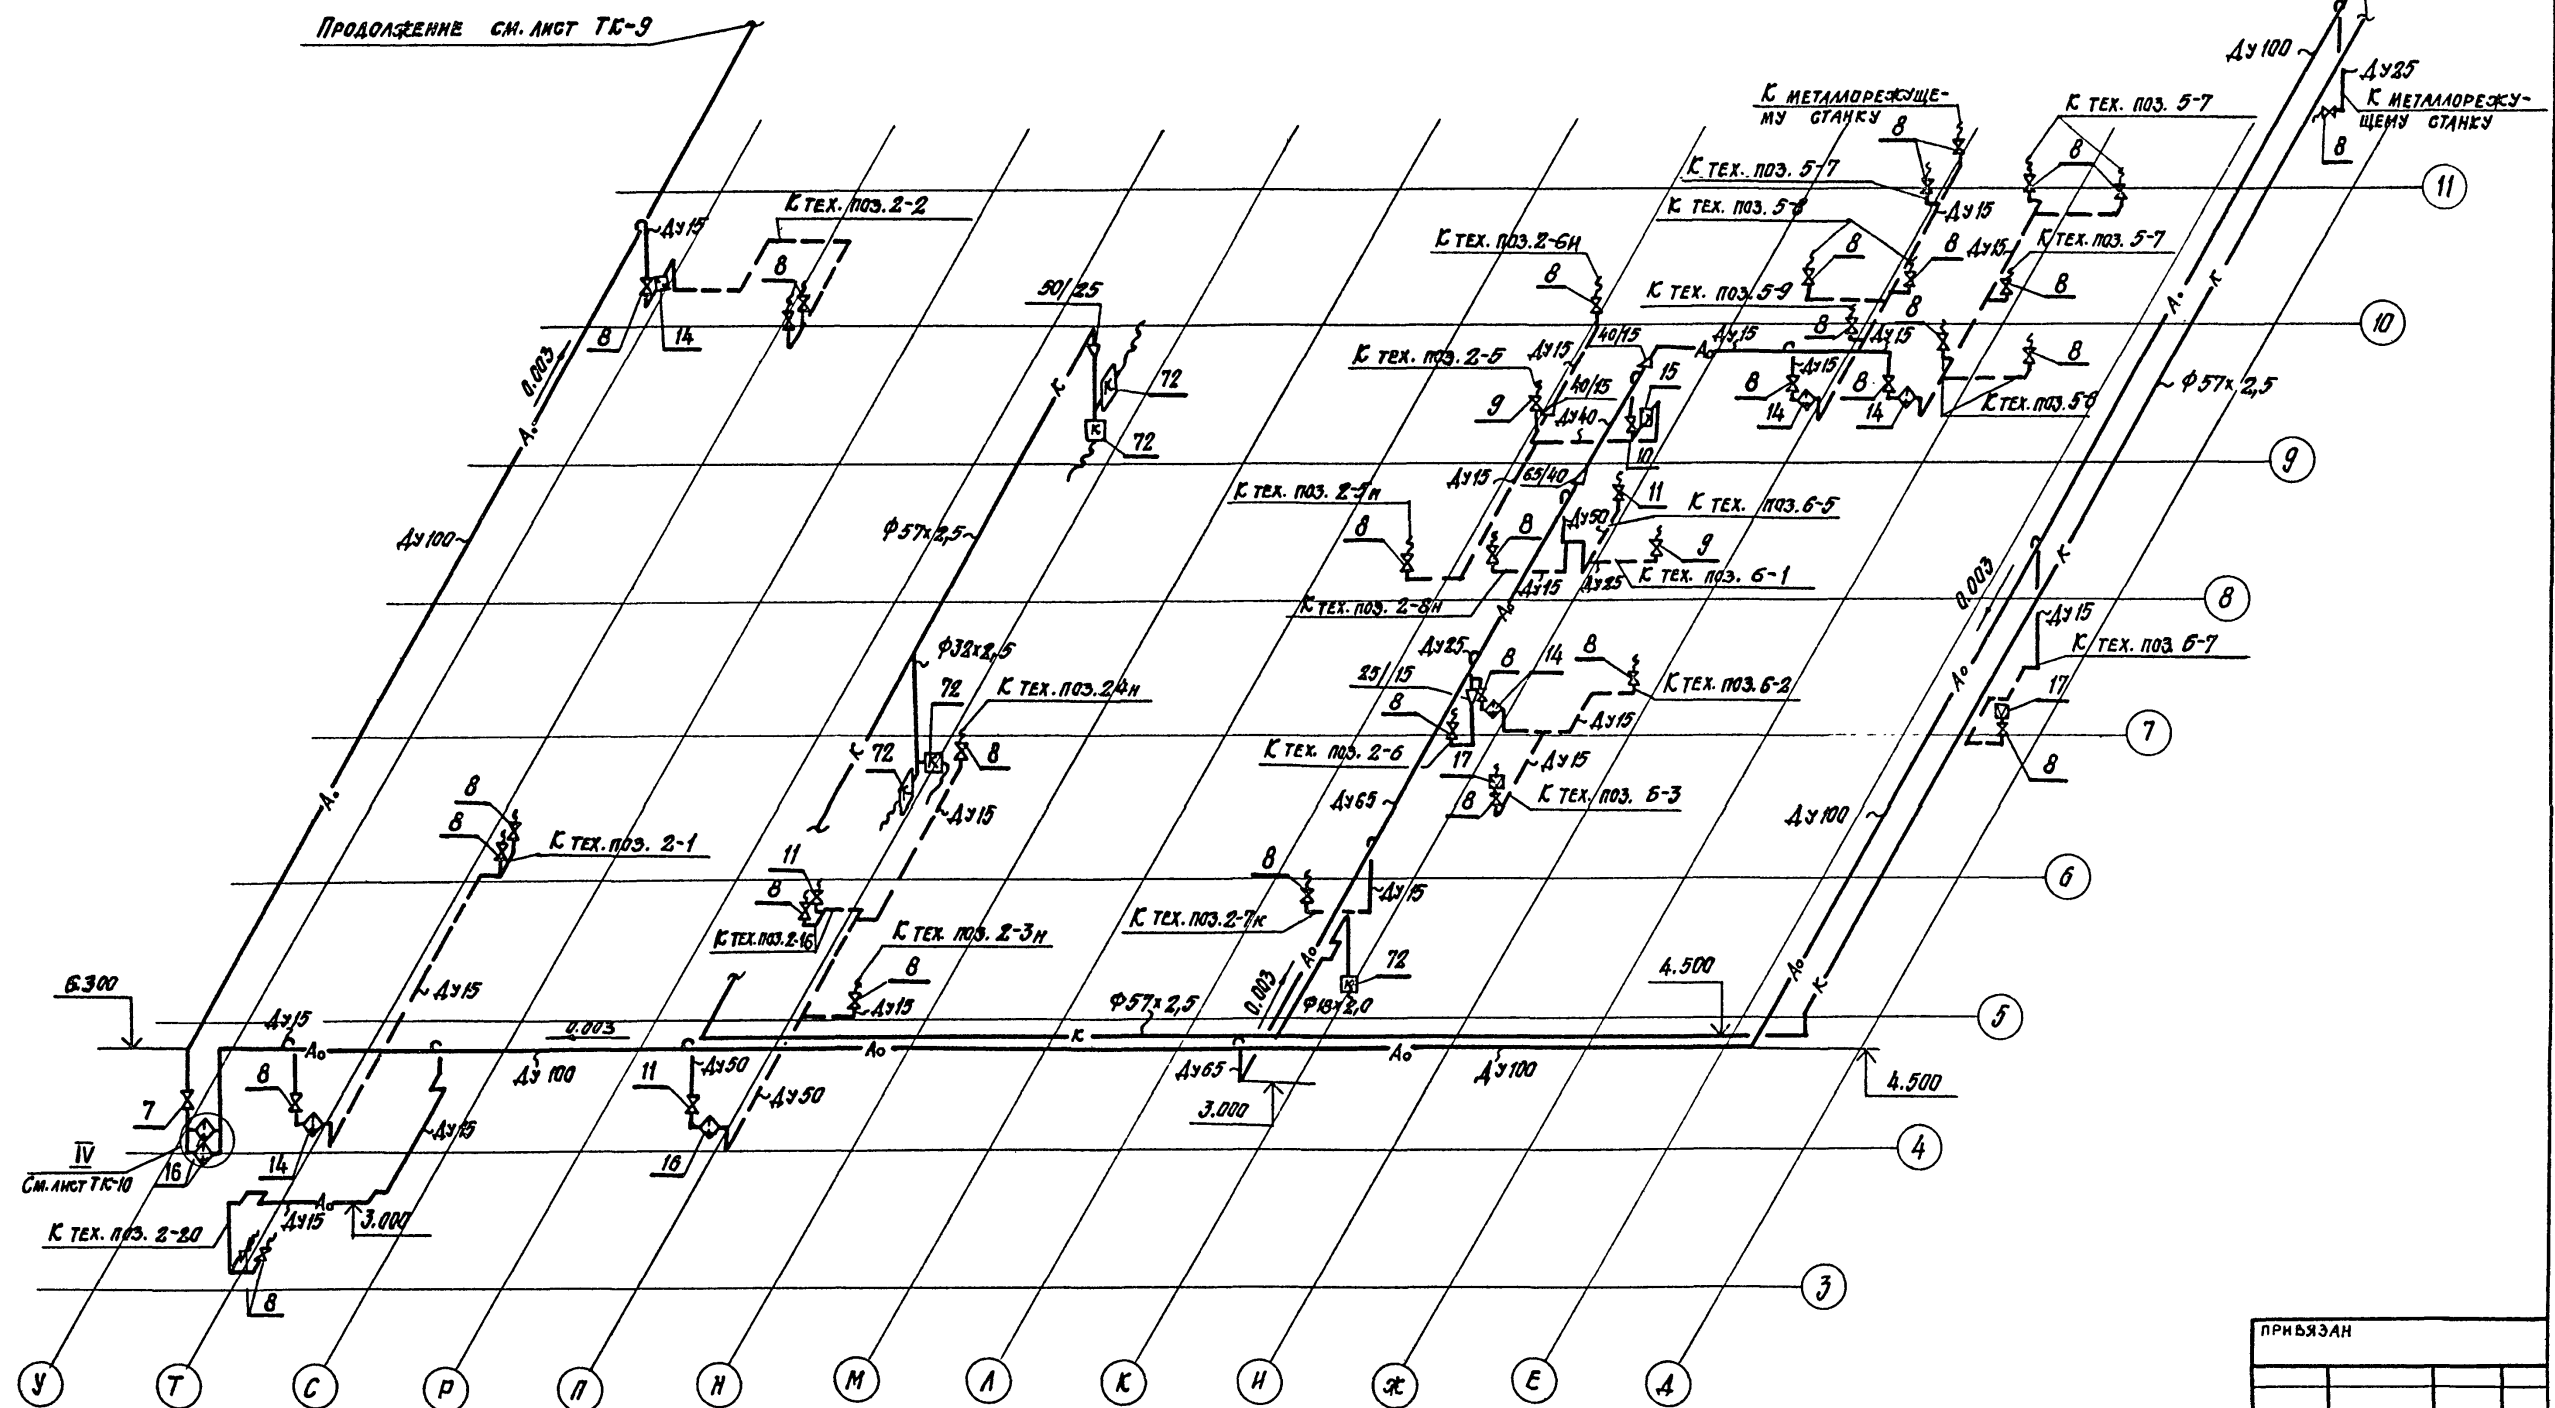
Продолжение см. лист ТК-9

Ду100
Ду25
К металлорежущему станку
К металлорежущему станку
8
8
К тех. поз. 5-7
8
К тех. поз. 5-7
Ду15
К тех. поз. 5-8
8
8 Ду15
К тех. поз. 5-7
К тех. поз. 2-2
Ду15
8
К тех. поз. 2-6н
8
К тех. поз. 5-9
8
8
50/25
8
Ду15
8
40/15
Ду15
8
Ду15
К тех. поз. 2-5
Ду15
40/15
15
8
14
8
14
Ф57х2,5
72
9
Ду40
К тех. поз. 5-8
14
0.003
А₀
К
72
10
Ду15
65/40
11
К тех. поз. 6-5
Ду100
Ф57х2,5
К тех. поз. 2-5н
Ду50
8
8
9
Ду15
Ду25
К тех. поз. 6-1
К тех. поз. 2-8н
0.003
Ду15
К тех. поз. 6-7
Ф32х2,5
Ду25
8
14
8
72
К тех. поз. 2-4н
25/15
К тех. поз. 6-2
17
8
Ду15
8
К тех. поз. 2-6
Ду15
72
17
Ду15
8
Ду65
К тех. поз. 6-3
8
Ду15
8
К тех. поз. 2-1
Ду100
11
8
8
Ду15
К тех. поз. 2-7к
К тех. поз. 2-16
К тех. поз. 2-3н
8
72
Ду15
4.500
6.300
Ф57х2,5
0.003
Ду15
Ф18х2,0
Ду15
0.003
Ду15
К
7
Ду100
11
Ду50
Ду65
Ду100
8
Ду50
4.500
3.000
IV
См. лист ТК-10
16
14
Ду15
16
К тех. поз. 2-20
Ду15
3.000
8

11
10
9
8
7
6
5
4
3

У
Т
С
Р
П
Н
М
Л
К
И
Ж
Е
Д

ПРИВЯЗАН